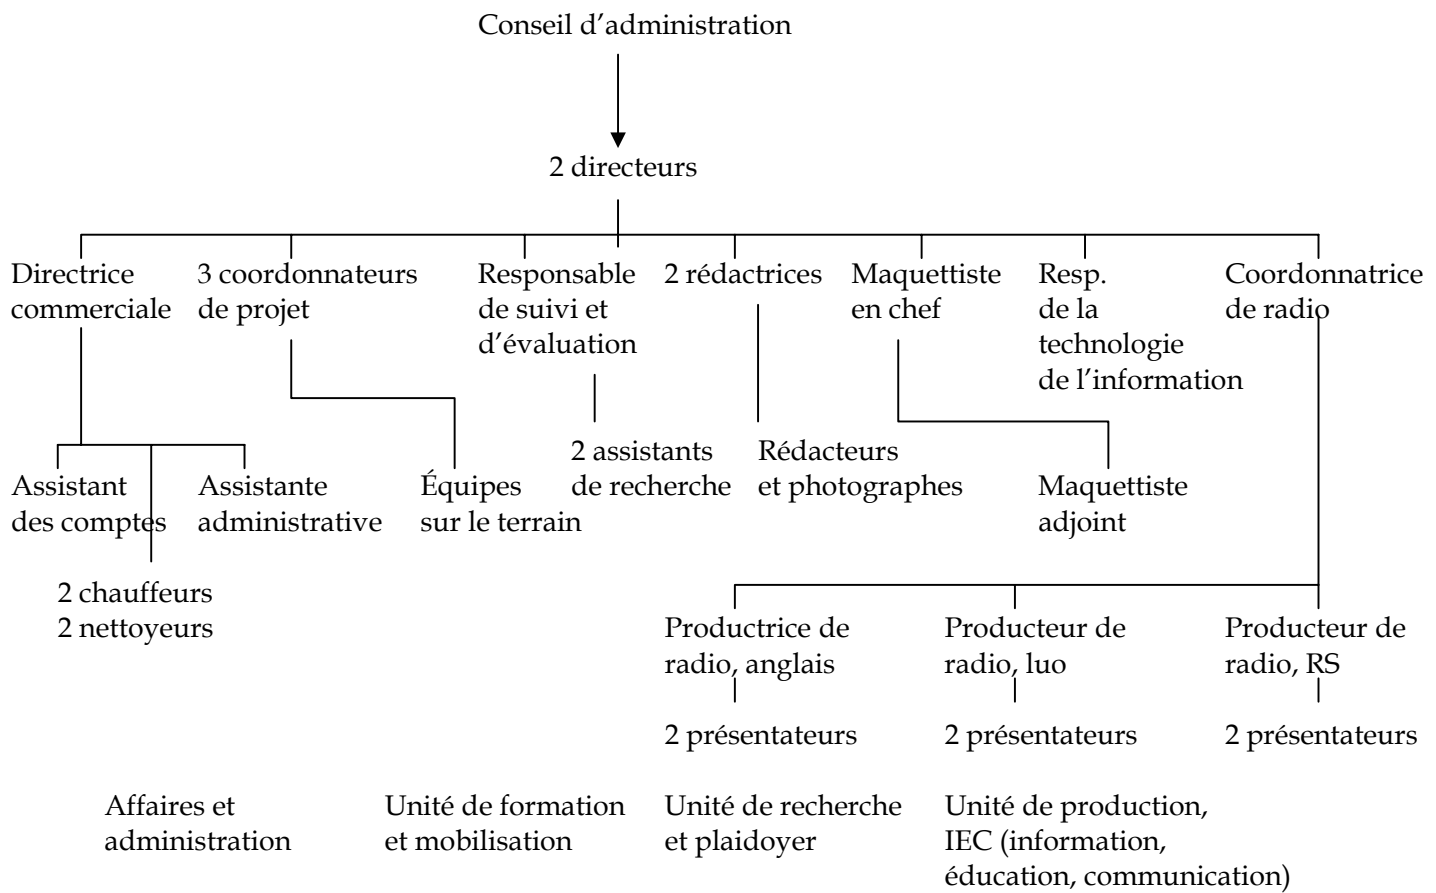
Conseil d’administration

2 directeurs

Directrice commerciale

3 coordonnateurs de projet

Responsable de suivi et d’évaluation

2 rédactrices

Maquettiste en chef

Resp. de la technologie de l’information

Coordonnatrice de radio

Assistant des comptes

Assistante administrative

2 chauffeurs
2 nettoyeurs

Équipes sur le terrain

2 assistants de recherche

Rédacteurs et photographes

Maquettiste adjoint

Productrice de radio, anglais

2 présentateurs

Producteur de radio, luo

2 présentateurs

Producteur de radio, RS

2 présentateurs

Affaires et administration

Unité de formation et mobilisation

Unité de recherche et plaidoyer

Unité de production, IEC (information, éducation, communication)